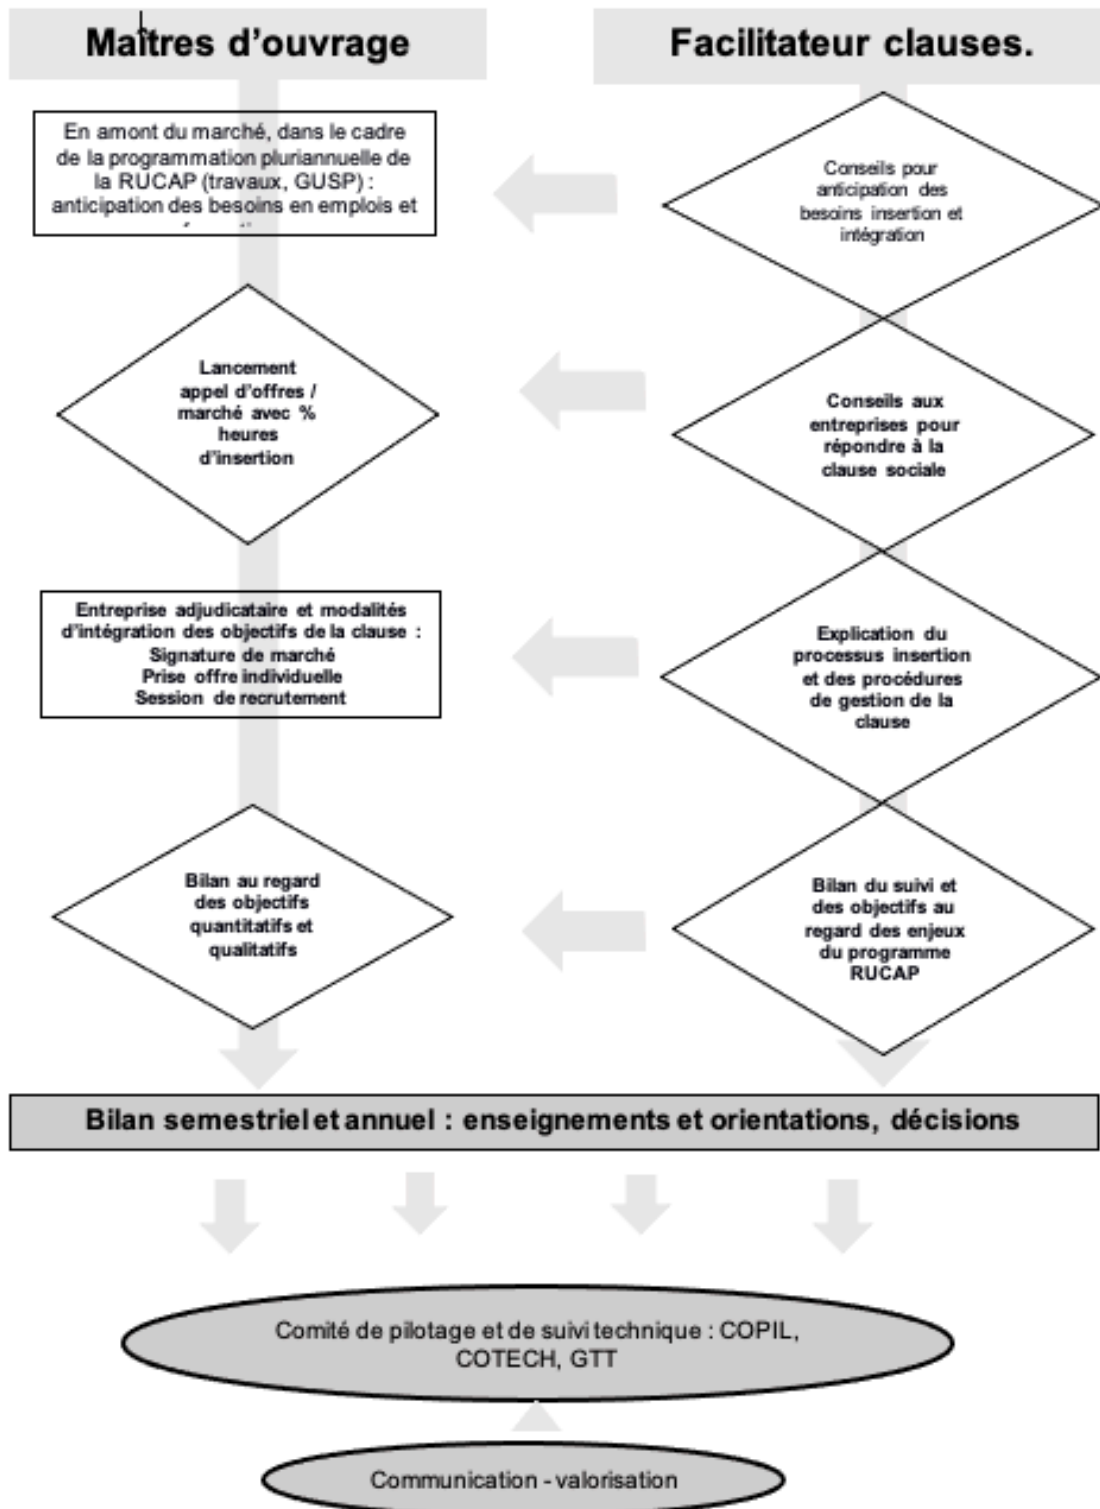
Maitres d'ouvrage

Facilitateur clauses.

En amont du marché, dans le cadre de la programmation pluriannuelle de la RUCAP (travaux, GUSP) : anticipation des besoins en emplois et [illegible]

Conseils pour anticipation des besoins insertion et intégration

Lancement appel d'offres / marché avec % heures d'insertion

Conseils aux entreprises pour répondre à la clause sociale

Entreprise adjudicataire et modalités d'intégration des objectifs de la clause : Signature de marché Prise offre individuelle Session de recrutement

Explication du processus insertion et des procédures de gestion de la clause

Bilan au regard des objectifs quantitatifs et qualitatifs

Bilan du suivi et des objectifs au regard des enjeux du programme RUCAP

Bilan semestriel et annuel : enseignements et orientations, décisions

Comité de pilotage et de suivi technique : COPIL, COTECH, GTT

Communication - valorisation